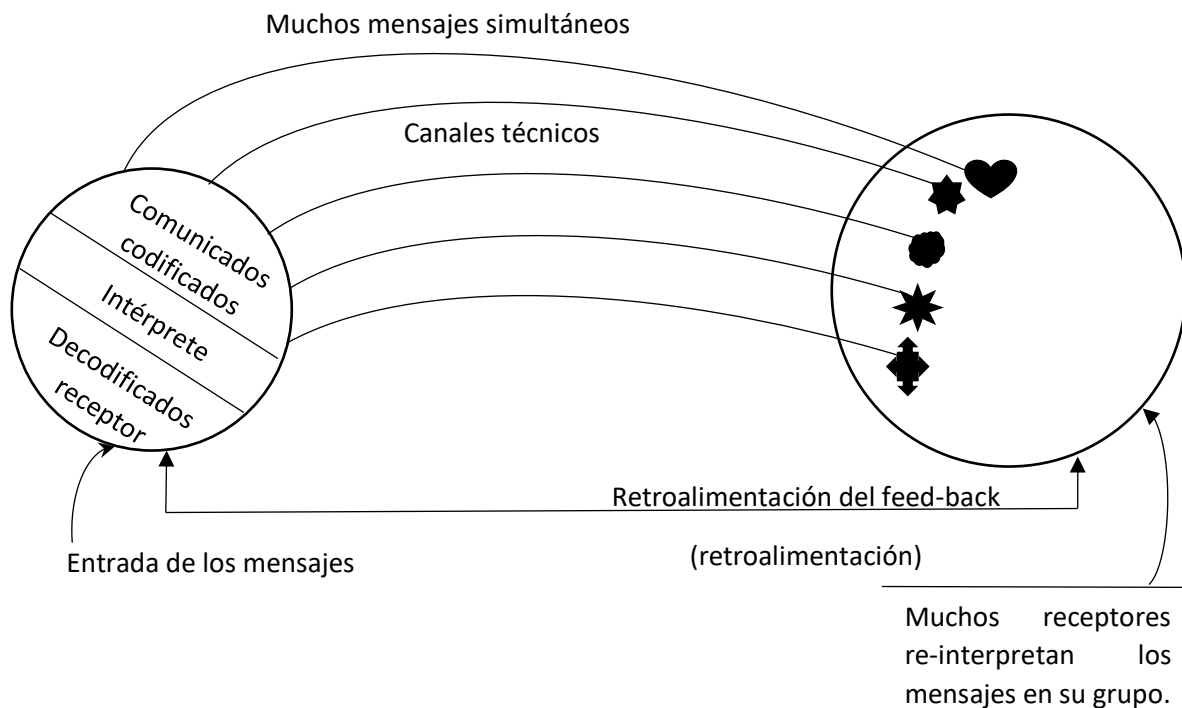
Muchos mensajes simultáneos

Canales técnicos

Comunicados codificados

Intérprete

Decodificados receptor

Retroalimentación del feed-back

(retroalimentación)

Entrada de los mensajes

Muchos receptores re-interpretan los mensajes en su grupo.